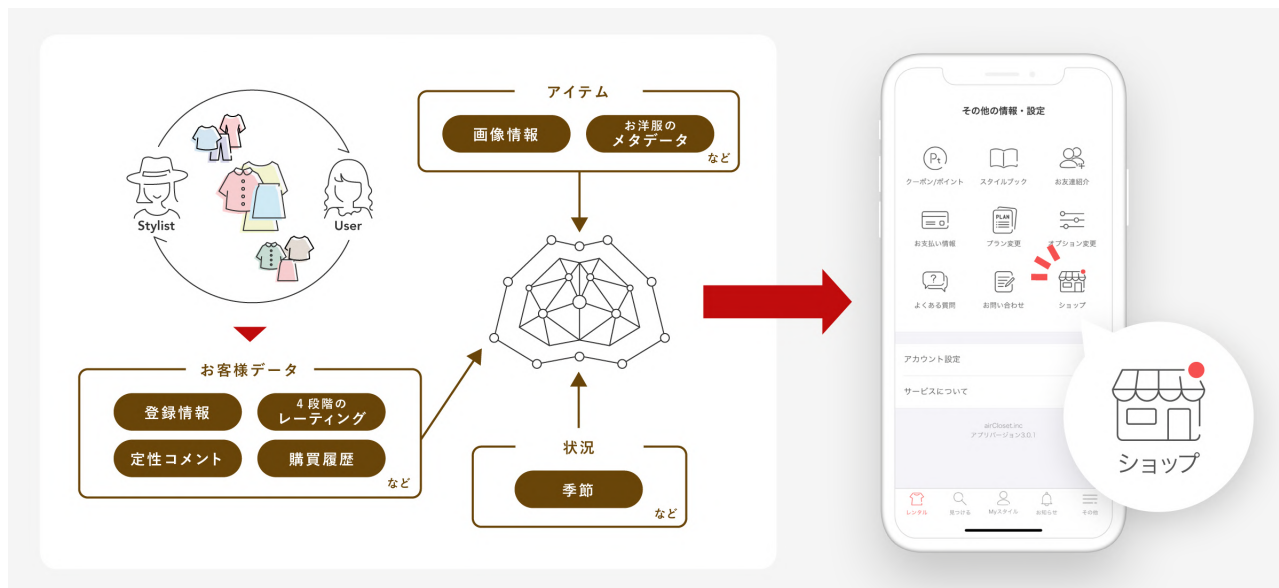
Stylist

User

お客様データ

登録情報

4段階の
レーティング

定性コメント

購買履歴

など

アイテム

画像情報

お洋服の
メタデータ

など

状況

季節

など

その他の情報・設定

クーポン/ポイント

スタイルブック

お友達紹介

お支払い情報

プラン変更

オプション変更

よくある質問

お問い合わせ

ショップ

アカウント設定

サービスについて

airCloset.inc
アプリバージョン3.0.1

レンタル

見つける

Myスタイル

お知らせ

その他

ショップ